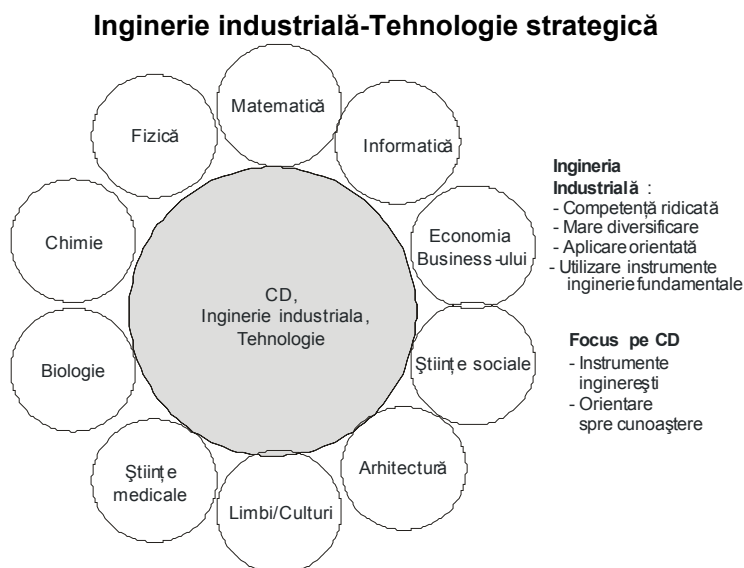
Inginerie industrială-Tehnologie strategică

Matematică

Fizică

Informatică

Chimie

Economia Business-ului

CD, Inginerie industriala, Tehnologie

Biologie

Ştiinţe sociale

Ştiinţe medicale

Arhitectură

Limbi/Culturi

Ingineria Industrială :
- Competenţă ridicată
- Mare diversificare
- Aplicare orientată
- Utilizare instrumente inginerie fundamentale

Focus pe CD
- Instrumente inginereşti
- Orientare spre cunoaştere